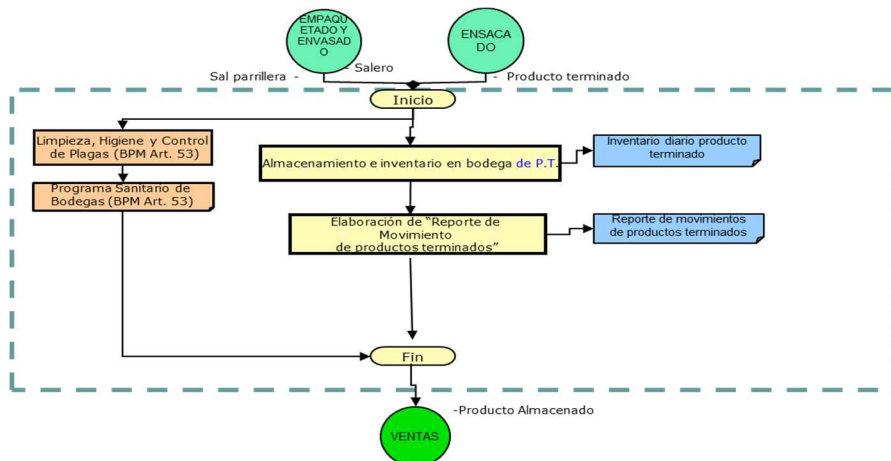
EMPAQUETADO Y ENVASADO

ENSACADO

Sal parrillera - - Salero

- Producto terminado

Inicio

Limpieza, Higiene y Control de Plagas (BPM Art. 53)

Programa Sanitario de Bodegas (BPM Art. 53)

Almacenamiento e inventario en bodega de P.T.

Inventario diario producto terminado

Elaboración de "Reporte de Movimiento de productos terminados"

Reporte de movimientos de productos terminados

Fin

-Producto Almacenado

VENTAS